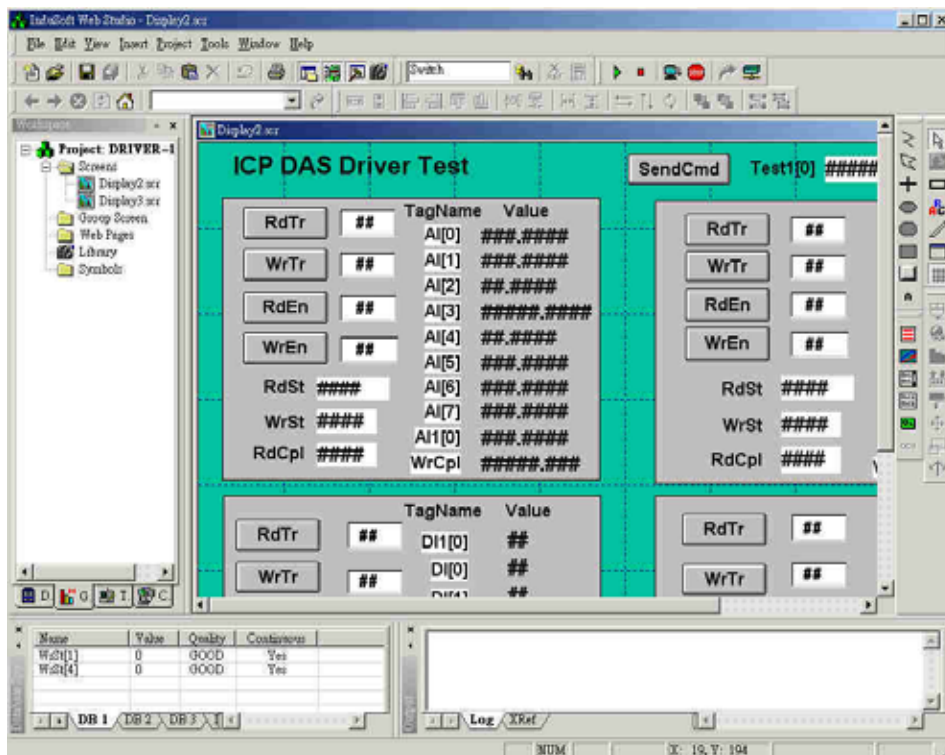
InduSoft Web Studio - Display2.scr

File Edit View Insert Project Tools Window Help

Switch

Workspace

Project: DRIVER-1
Screens
Display2.scr
Display3.scr
Group Screen
Web Pages
Library
Symbols

D G T C

Display2.scr

ICP DAS Driver Test

SendCmd Test1[0] #####

RdTr ##
WrTr ##
RdEn ##
WrEn ##
RdSt ####
WrSt ####
RdCpl ####

| TagName | Value |
|---|---|
| AI[0] | ###.#### |
| AI[1] | ###.#### |
| AI[2] | ##.#### |
| AI[3] | #####.#### |
| AI[4] | ##.#### |
| AI[5] | ###.#### |
| AI[6] | ###.#### |
| AI[7] | ###.#### |
| AI1[0] | ###.#### |
| WrCpl | #####.### |

RdTr ##
WrTr ##
RdEn ##
WrEn ##
RdSt ####
WrSt ####
RdCpl ####

RdTr ##
WrTr ##

| TagName | Value |
|---|---|
| DI1[0] | ## |
| DI[0] | ## |
| DI[1] | ## |

RdTr ##
WrTr ##

| Name | Value | Quality | Continuous |
|---|---|---|---|
| WrSt[1] | 0 | GOOD | Yes |
| WrSt[4] | 0 | GOOD | Yes |

DB 1 DB 2 DB 3

Log XRef

NUM X: 19, Y: 194